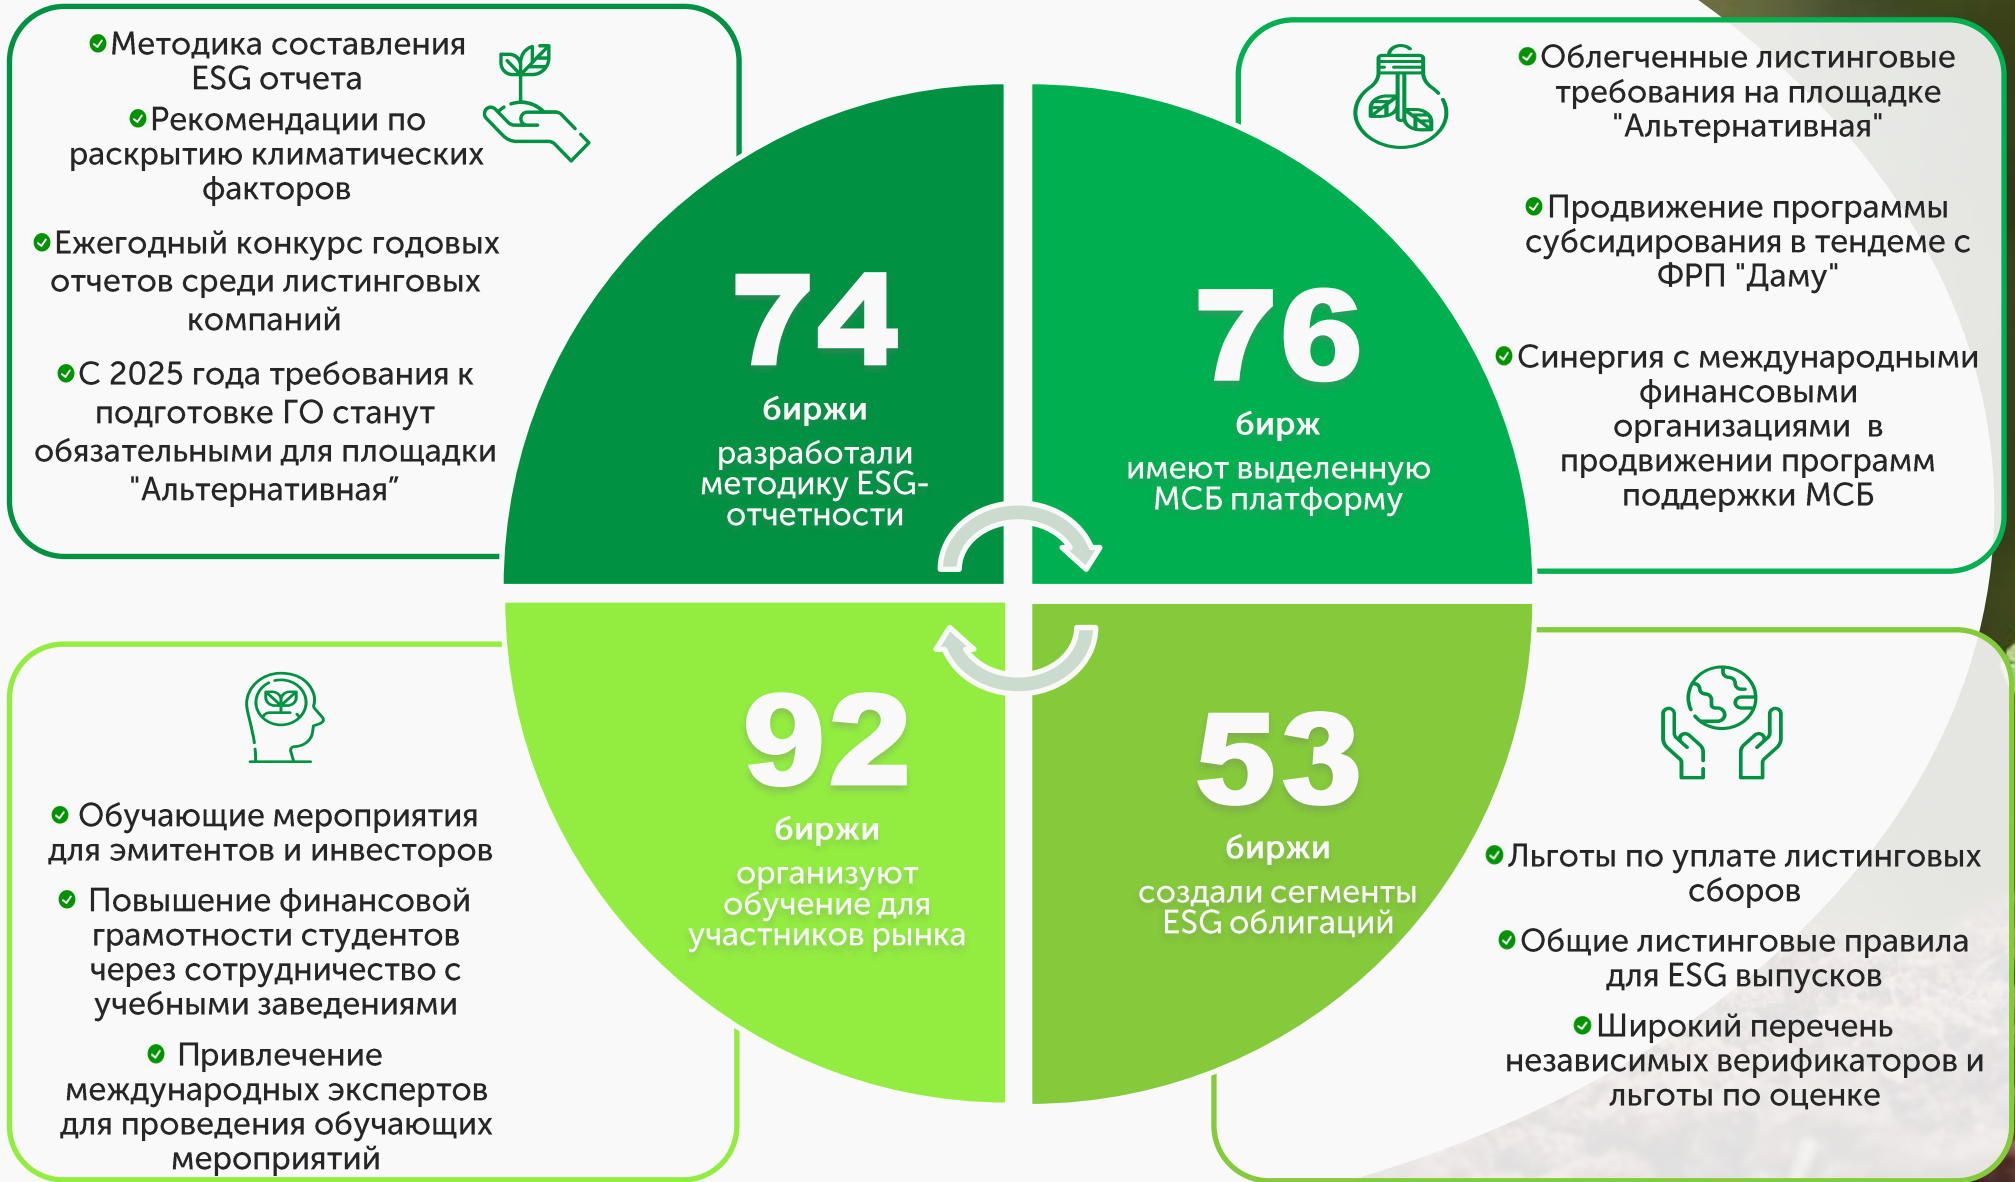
Методика составления ESG отчета

Рекомендации по раскрытию климатических факторов

Ежегодный конкурс годовых отчетов среди листинговых компаний

С 2025 года требования к подготовке ГО станут обязательными для площадки "Альтернативная"

74
биржи
разработали методику ESG-отчетности

76
бирж
имеют выделенную МСБ платформу

Облегченные листинговые требования на площадке "Альтернативная"

Продвижение программы субсидирования в тендеме с ФРП "Даму"

Синергия с международными финансовыми организациями в продвижении программ поддержки МСБ

Обучающие мероприятия для эмитентов и инвесторов

Повышение финансовой грамотности студентов через сотрудничество с учебными заведениями

Привлечение международных экспертов для проведения обучающих мероприятий

92
биржи
организуют обучение для участников рынка

53
биржи
создали сегменты ESG облигаций

Льготы по уплате листинговых сборов

Общие листинговые правила для ESG выпусков

Широкий перечень независимых верификаторов и льготы по оценке